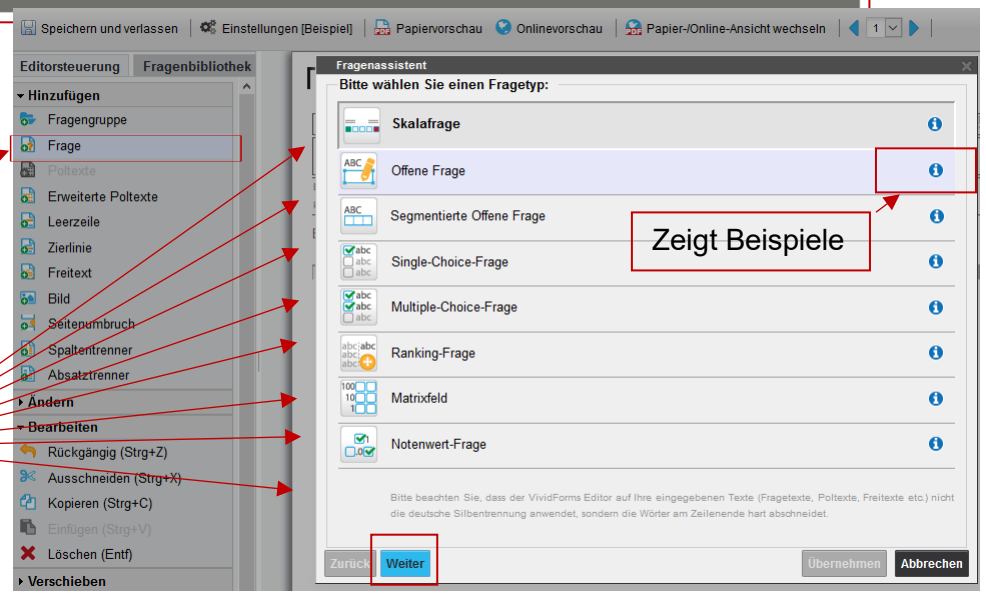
Speichern und verlassen | Einstellungen [Beispiel] | Papiervorschau | Onlinevorschau | Papier-/Online-Ansicht wechseln | 1

Editorsteuerung | Fragenbibliothek

Hinzufügen
Fragengruppe
Frage
Poltexte
Erweiterte Poltexte
Leerzeile
Zierlinie
Freitext
Bild
Seitenumbruch
Spaltentrenner
Absatztrenner
Ändern
Bearbeiten
Rückgängig (Strg+Z)
Ausschneiden (Strg+X)
Kopieren (Strg+C)
Einfügen (Strg+V)
Löschen (Entf)
Verschieben

Fragenassistent
Bitte wählen Sie einen Fragetyp:
Skalafrage
ABC
Offene Frage
ABC
Segmentierte Offene Frage
abc abc abc
Single-Choice-Frage
abc abc abc
Multiple-Choice-Frage
abc abc abc abc
Ranking-Frage
100 10 1
Matrixfeld
1 0
Notenwert-Frage

Zeigt Beispiele

Bitte beachten Sie, dass der VividForms Editor auf Ihre eingegebenen Texte (Fragetexte, Poltexte, Freitexte etc.) nicht die deutsche Silbentrennung anwendet, sondern die Wörter am Zeilenende hart abschneidet.

Zurück | Weiter | Übernehmen | Abbrechen